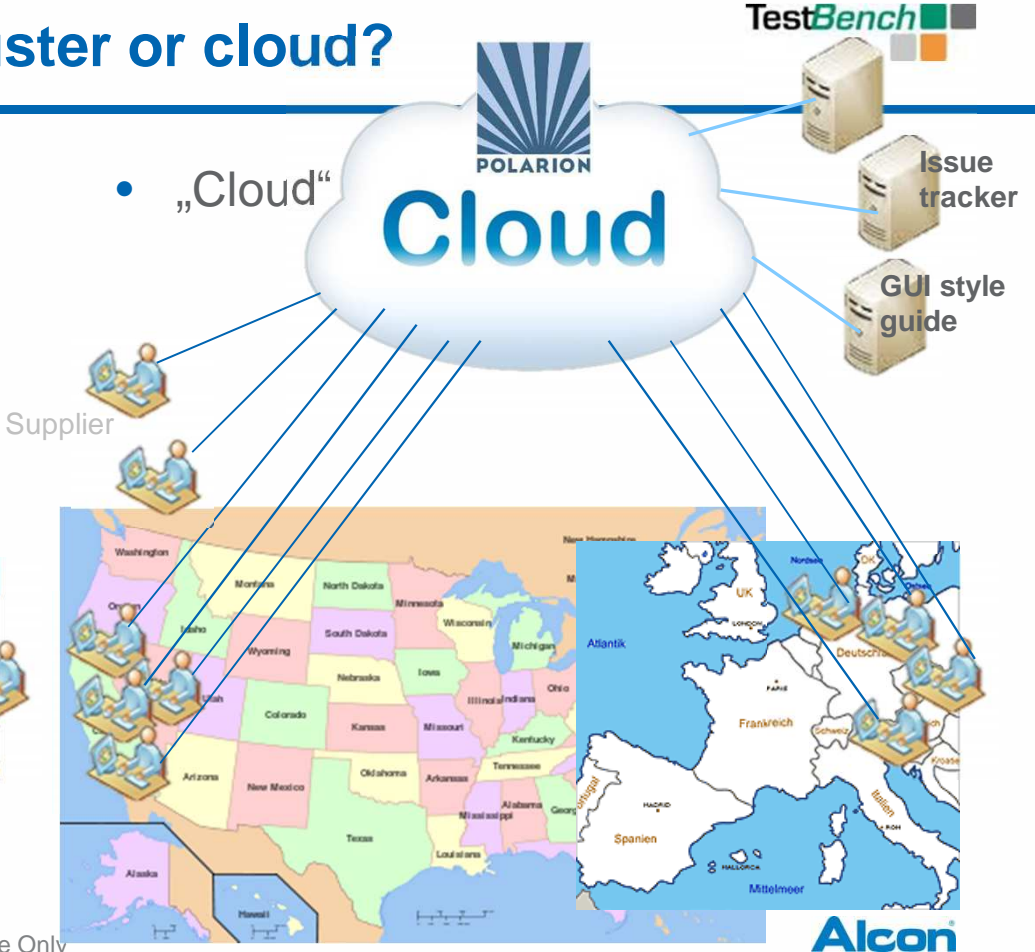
uster or cloud?

TestBench

POLARION

Cloud

• „Cloud“

Issue tracker

GUI style guide

Supplier

Washington
Montana
North Dakota
Minnesota
Oregon
Idaho
South Dakota
Wisconsin
Wyoming
Michigan
Nebraska
Iowa
Utah
Colorado
Illinois
Indiana
Ohio
Kansas
Missouri
Kentucky
Arizona
New Mexico
Oklahoma
Arkansas
Tennessee
Alabama
Mississippi
Texas
Louisiana
Alaska
Hawaii

UK
LONDON
Atlantik
Nordsee
DK
Deutsch
PARIS
Frankreich
Schweiz
Italien
ROM
Portugal
MADRID
Spanien
MALLORCA
Mittelmeer

e Only

Alcon